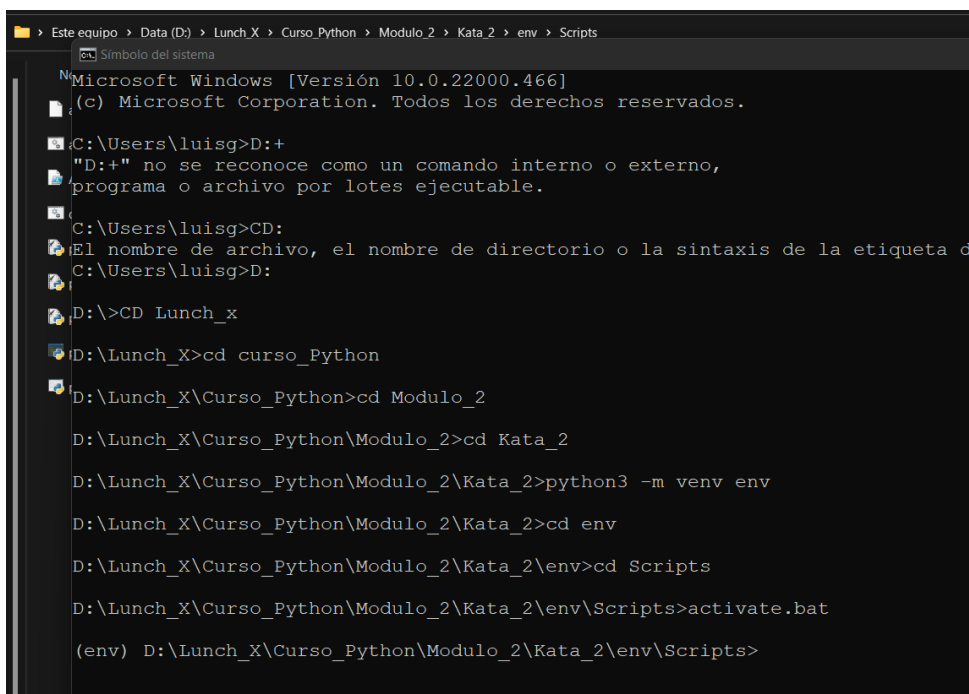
> Este equipo > Data (D:) > Lunch_X > Curso_Python > Modulo_2 > Kata_2 > env > Scripts

Símbolo del sistema

Microsoft Windows [Versión 10.0.22000.466]
(c) Microsoft Corporation. Todos los derechos reservados.

C:\Users\luisg>D:+
"D:+" no se reconoce como un comando interno o externo,
programa o archivo por lotes ejecutable.

C:\Users\luisg>CD:
El nombre de archivo, el nombre de directorio o la sintaxis de la etiqueta d
C:\Users\luisg>D:

D:\>CD Lunch_x

D:\Lunch_X>cd curso_Python

D:\Lunch_X\Curso_Python>cd Modulo_2

D:\Lunch_X\Curso_Python\Modulo_2>cd Kata_2

D:\Lunch_X\Curso_Python\Modulo_2\Kata_2>python3 -m venv env

D:\Lunch_X\Curso_Python\Modulo_2\Kata_2>cd env

D:\Lunch_X\Curso_Python\Modulo_2\Kata_2\env>cd Scripts

D:\Lunch_X\Curso_Python\Modulo_2\Kata_2\env\Scripts>activate.bat

(env) D:\Lunch_X\Curso_Python\Modulo_2\Kata_2\env\Scripts>